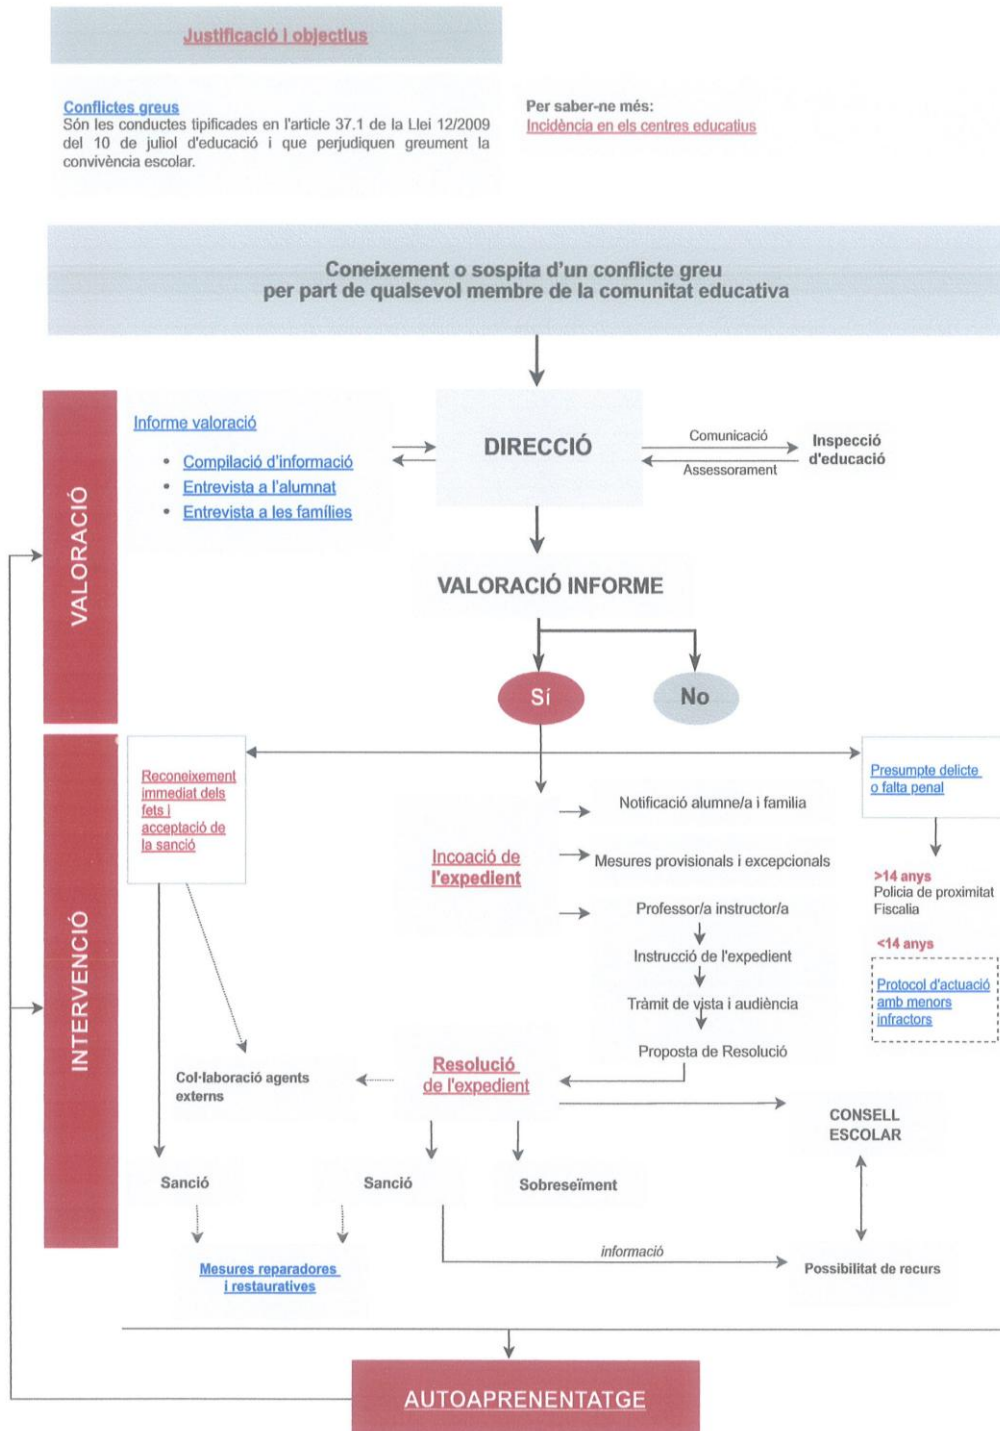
Justificació i objectius

Conflictes greus
Són les conductes tipificades en l'article 37.1 de la Llei 12/2009 del 10 de juliol d'educació i que perjudiquen greument la convivència escolar.

Per saber-ne més:
Incidència en els centres educatius

Coneixement o sospita d'un conflicte greu per part de qualsevol membre de la comunitat educativa

VALORACIÓ

Informe valoració
• Compilació d'informació
• Entrevista a l'alumnat
• Entrevista a les famílies

DIRECCIÓ

Comunicació
Assessorament
Inspecció d'educació

VALORACIÓ INFORME

Sí
No

INTERVENCIÓ

Reconeixement immediat dels fets i acceptació de la sanció

Presumpte delicte o falta penal

>14 anys
Policia de proximitat
Fiscalia

<14 anys
Protocol d'actuació amb menors infractors

Notificació alumne/a i família
Incoació de l'expedient
Mesures provisionals i excepcionals
Professor/a instructor/a
Instrucció de l'expedient
Tràmit de vista i audiència
Proposta de Resolució

Col·laboració agents externs

Resolució de l'expedient

CONSELL ESCOLAR

Sanció
Sanció
Sobreseïment

Mesures reparadores i restauratives

informació
Possibilitat de recurs

AUTOAPRENENTATGE